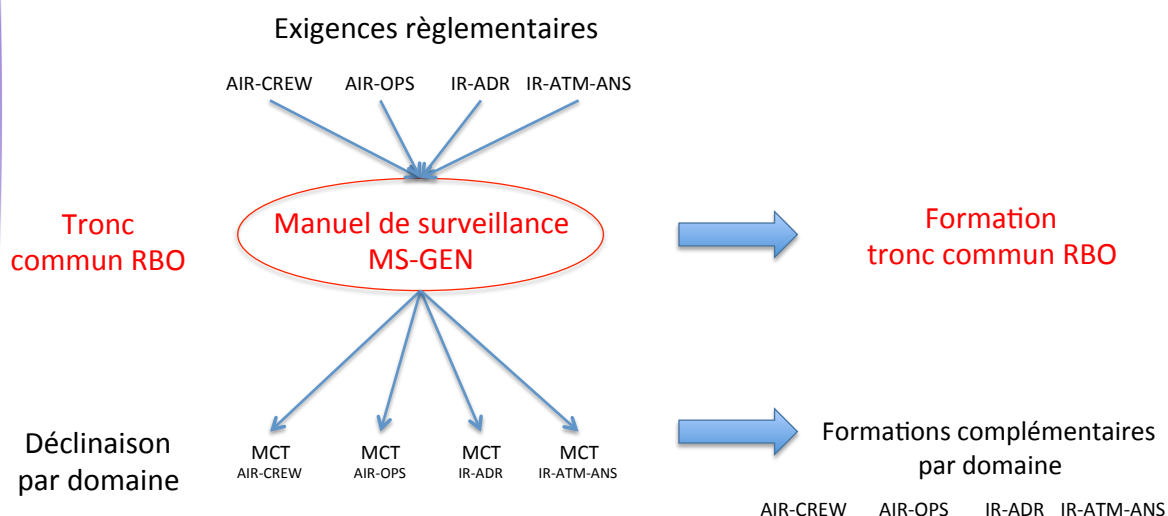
Exigences règlementaires

AIR-CREW AIR-OPS IR-ADR IR-ATM-ANS

Tronc commun RBO

Manuel de surveillance MS-GEN

Formation tronc commun RBO

Déclinaison par domaine

MCT AIR-CREW

MCT AIR-OPS

MCT IR-ADR

MCT IR-ATM-ANS

Formations complémentaires par domaine

AIR-CREW AIR-OPS IR-ADR IR-ATM-ANS